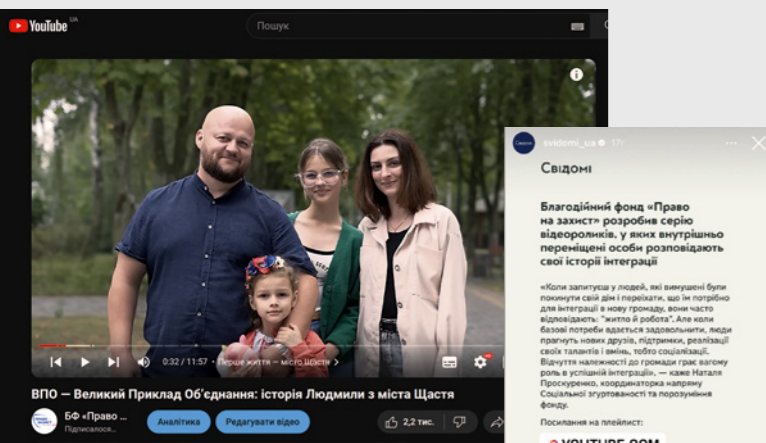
YouTube UA

Пошук

0:32 / 11:57 • Перше життя – місто Щастя >

ВПО — Великий Приклад Об'єднання: історія Людмили з міста Щастя

БФ «Право ...
Підписалося

Аналітика

Редагувати відео

2,2 тис.

svidomi_ua 17г

Свідомі

Благодійний фонд «Право на захист» розробив серію відеороликів, у яких внутрішньо переміщені особи розповідають свої історії інтеграції

«Коли запитуєш у людей, які вимушені були покинути свій дім і переїхати, що їм потрібно для інтеграції в нову громаду, вони часто відповідають: "житло й робота". Але коли базові потреби вдається задовольнити, люди прагнуть нових друзів, підтримки, реалізації своїх талантів і вмінь, тобто соціалізації. Відчуття належності до громади грає вагому роль в успішній інтеграції», — каже Наталя Проскуренко, координаторка напряму Соціальної згуртованості та порозуміння фонду.

Посилання на плейлист:

YOUTUBE.COM